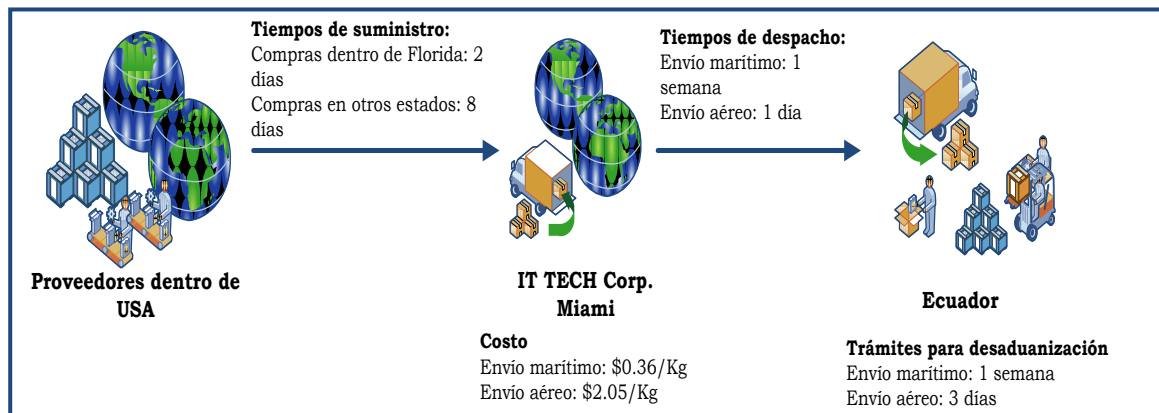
Tiempos de suministro:
Compras dentro de Florida: 2 días
Compras en otros estados: 8 días

Tiempos de despacho:
Envío marítimo: 1 semana
Envío aéreo: 1 día

Proveedores dentro de USA

IT TECH Corp.
Miami

Costo
Envío marítimo: $0.36/Kg
Envío aéreo: $2.05/Kg

Ecuador

Trámites para desaduanización
Envío marítimo: 1 semana
Envío aéreo: 3 días